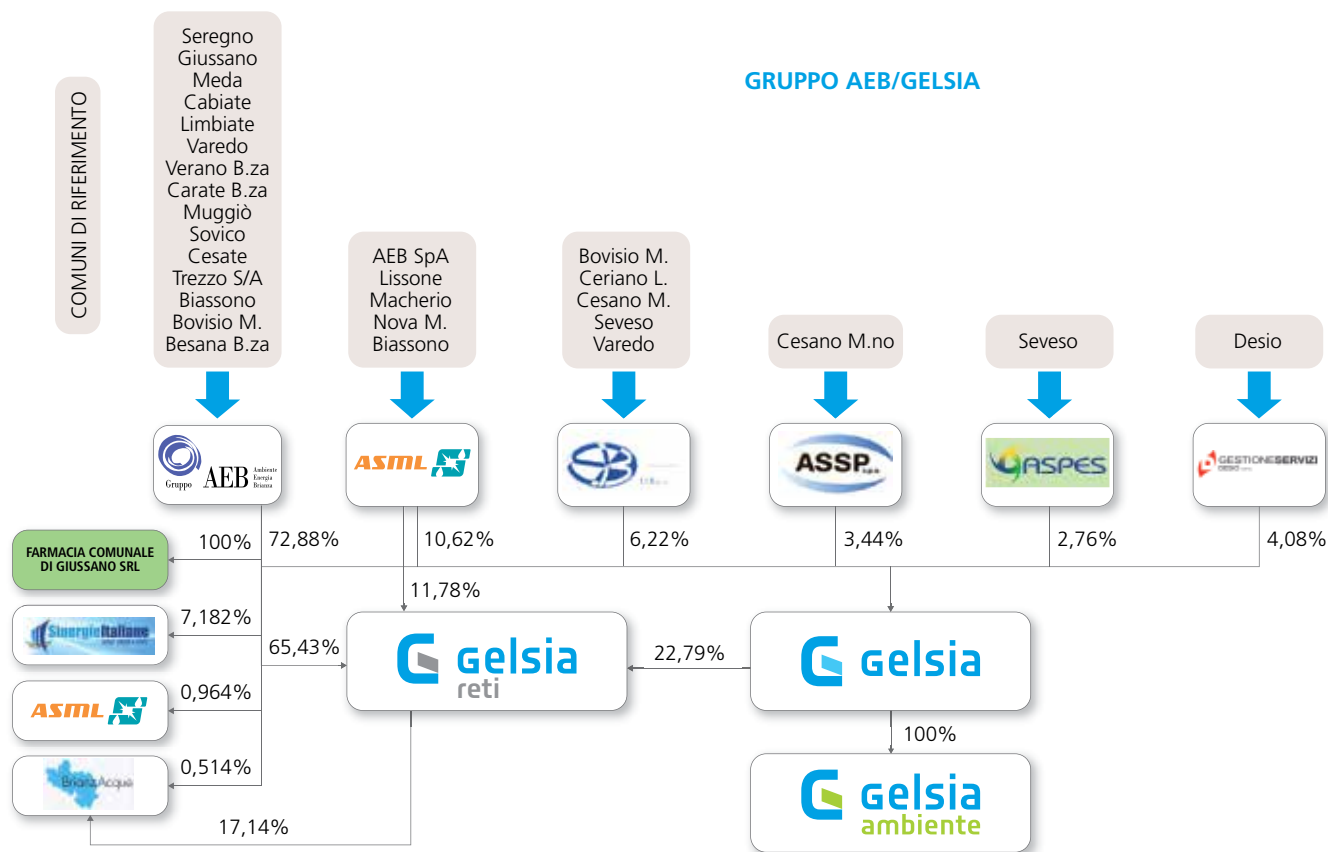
COMUNI DI RIFERIMENTO

Seregno
Giussano
Meda
Cabiate
Limbiate
Varedo
Verano B.za
Carate B.za
Muggiò
Sovico
Cesate
Trezzo S/A
Biassono
Bovisio M.
Besana B.za

GRUPPO AEB/GELSIA

AEB SpA
Lissone
Macherio
Nova M.
Biassono

Bovisio M.
Ceriano L.
Cesano M.
Seveso
Varedo

Cesano M.no

Seveso

Desio

Gruppo AEB Ambiente Energia Brianza

ASML

ASSP

ASPES

GESTIONESERVIZI DESIO

FARMACIA COMUNALE DI GIUSSANO SRL

100%

72,88%

10,62%

6,22%

3,44%

2,76%

4,08%

11,78%

Sinergie Italiane

7,182%

65,43%

gelsia reti

22,79%

gelsia

ASML

0,964%

100%

BrianzAcque

0,514%

gelsia ambiente

17,14%